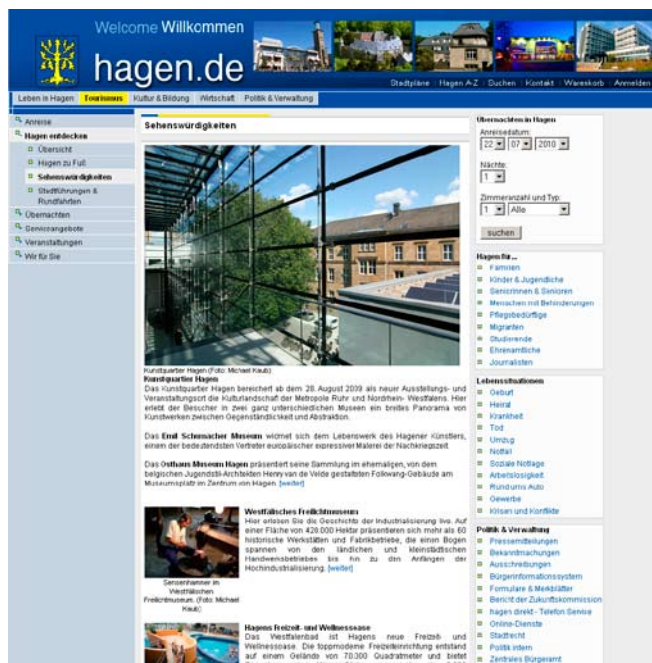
Welcome Willkommen

hagen.de

Stadtpläne | Hagen A-Z | Suchen | Kontakt | Warenkorb | Anmelden

Leben in Hagen | Tourismus | Kultur & Bildung | Wirtschaft | Politik & Verwaltung

Anreise
Hagen entdecken
Übersicht
Hagen zu Fuß
Sehenswürdigkeiten
Stadtführungen & Rundfahrten
Übernachten
Serviceangebote
Veranstaltungen
Wir für Sie

Sehenswürdigkeiten

Kunstquartier Hagen (Foto: Michael Kaub)

Kunstquartier Hagen
Das Kunstquartier Hagen bereichert ab dem 28. August 2009 als neuer Ausstellungs- und Veranstaltungsort die Kulturlandschaft der Metropole Ruhr und Nordrhein- Westfalens. Hier erlebt der Besucher in zwei ganz unterschiedlichen Museen ein breites Panorama von Kunstwerken zwischen Gegenständlichkeit und Abstraktion.

Das Emil Schumacher Museum widmet sich dem Lebenswerk des Hagener Künstlers, einem der bedeutendsten Vertreter europäischer expressiver Malerei der Nachkriegszeit.

Das Osthaus Museum Hagen präsentiert seine Sammlung im ehemaligen, von dem belgischen Jugendstil-Architekten Henry van de Velde gestalteten Folkwang-Gebäude am Museumsplatz im Zentrum von Hagen. [weiter]

Sensenhammer im Westfälischen Freilichtmuseum. (Foto: Michael Kaub)

Westfälisches Freilichtmuseum
Hier erleben Sie die Geschichte der Industrialisierung live. Auf einer Fläche von 428.000 Hektar präsentieren sich mehr als 60 historische Werkstätten und Fabrikbetriebe, die einen Bogen spannen von den ländlichen und kleinstädtischen Handwerksbetrieben bis hin zu den Anfängen der Hochindustrialisierung. [weiter]

Hagens Freizeit- und Wellnessoase
Das Westfalenbad ist Hagens neue Freizeit- und Wellnessoase. Die toppmoderne Freizeiteinrichtung entstand auf einem Gelände von 70.300 Quadratmeter und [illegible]

Übernachten in Hagen
Anreisedatum:
22 | 07 | 2010
Nächte:
1
Zimmeranzahl und Typ:
1 | Alle
suchen

Hagen für...
Familien
Kinder & Jugendliche
Seniorinnen & Senioren
Menschen mit Behinderungen
Pflegebedürftige
Migranten
Studierende
Ehrenamtliche
Journalisten

Lebenssituationen
Geburt
Heirat
Krankheit
Tod
Umzug
Notfall
Soziale Notlage
Arbeitslosigkeit
Rund ums Auto
Gewerbe
Krisen und Konflikte

Politik & Verwaltung
Pressemitteilungen
Bekanntmachungen
Ausschreibungen
Bürgerinformationssystem
Formulare & Merkblätter
Bericht der Zukunftskommission
hagen direkt - Telefon Service
Online-Dienste
Stadtrecht
Politik intern
Zentrales Bürgeramt